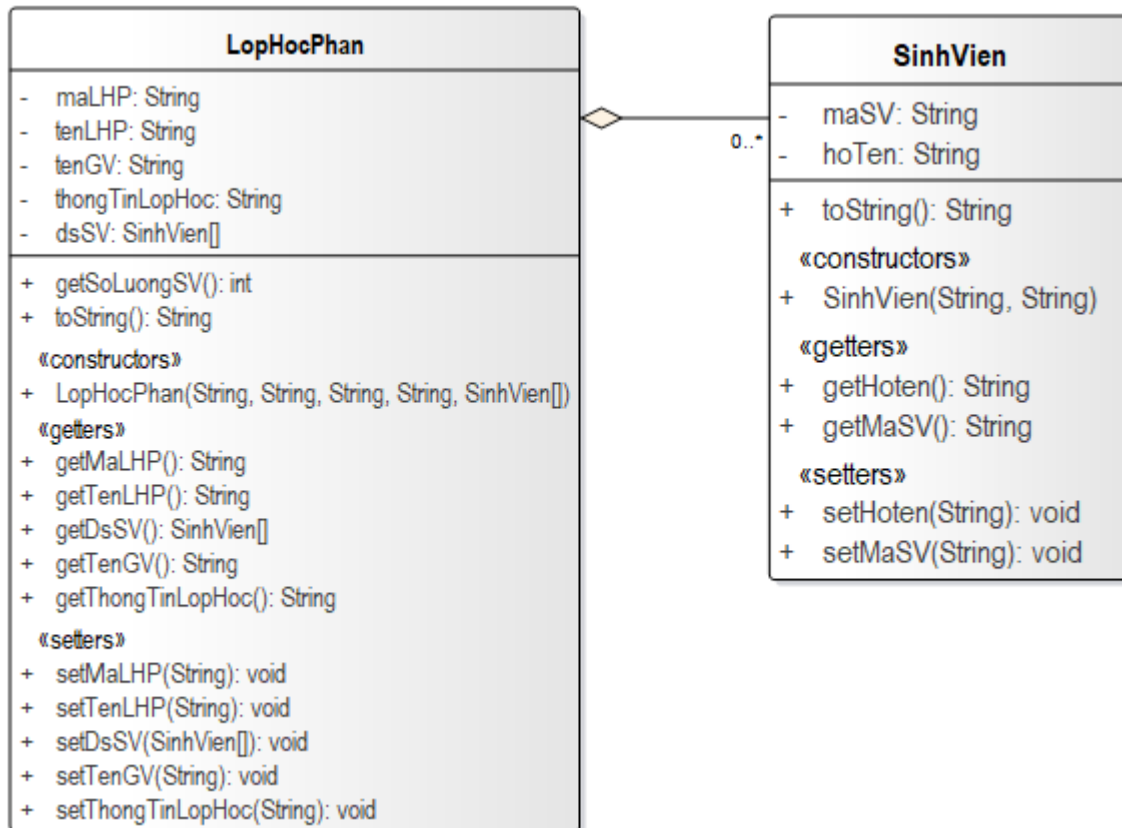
LopHocPhan

- maLHP: String
- tenLHP: String
- tenGV: String
- thongTinLopHoc: String
- dsSV: SinhVien[]

+ getSoLuongSV(): int
+ toString(): String

«constructors»
+ LopHocPhan(String, String, String, String, SinhVien[])

«getters»
+ getMaLHP(): String
+ getTenLHP(): String
+ getDsSV(): SinhVien[]
+ getTenGV(): String
+ getThongTinLopHoc(): String

«setters»
+ setMaLHP(String): void
+ setTenLHP(String): void
+ setDsSV(SinhVien[]): void
+ setTenGV(String): void
+ setThongTinLopHoc(String): void

0..*

SinhVien

- maSV: String
- hoTen: String

+ toString(): String

«constructors»
+ SinhVien(String, String)

«getters»
+ getHoten(): String
+ getMaSV(): String

«setters»
+ setHoten(String): void
+ setMaSV(String): void